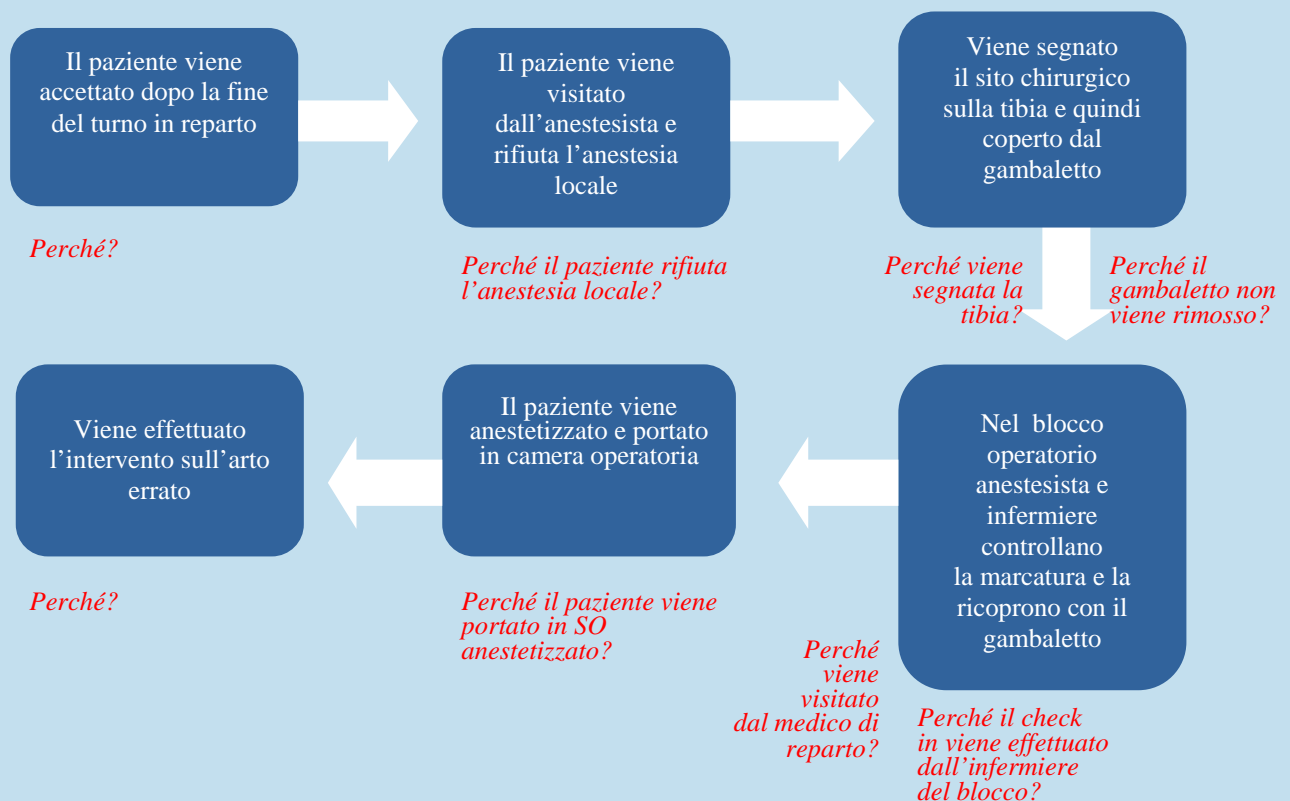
Il paziente viene accettato dopo la fine del turno in reparto

Perché?

Il paziente viene visitato dall'anestesista e rifiuta l'anestesia locale

Perché il paziente rifiuta l'anestesia locale?

Viene segnato il sito chirurgico sulla tibia e quindi coperto dal gambaletto

Perché viene segnata la tibia?

Perché il gambaletto non viene rimosso?

Nel blocco operatorio anestesista e infermiere controllano la marcatura e la ricoprono con il gambaletto

Perché viene visitato dal medico di reparto?

Perché il check in viene effettuato dall'infermiere del blocco?

Il paziente viene anestetizzato e portato in camera operatoria

Perché il paziente viene portato in SO anestetizzato?

Viene effettuato l'intervento sull'arto errato

Perché?